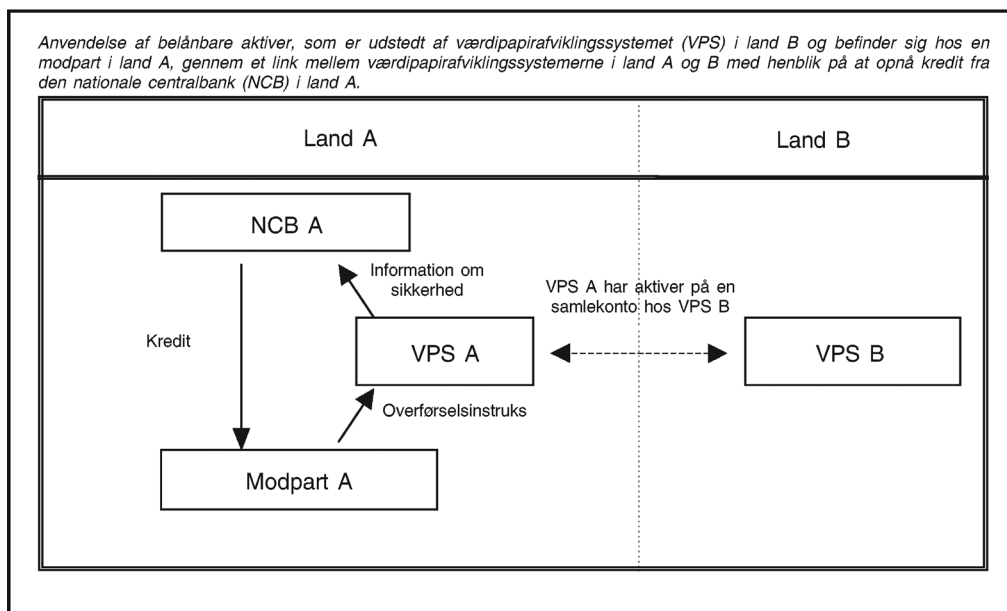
Anvendelse af belånbare aktiver, som er udstedt af værdipapirafviklingssystemet (VPS) i land B og befinder sig hos en modpart i land A, gennem et link mellem værdipapirafviklingssystemerne i land A og B med henblik på at opnå kredit fra den nationale centralbank (NCB) i land A.

Land A

Land B

NCB A

Information om sikkerhed

VPS A har aktiver på en samlekonto hos VPS B

Kredit

VPS A

VPS B

Overførselsinstruks

Modpart A